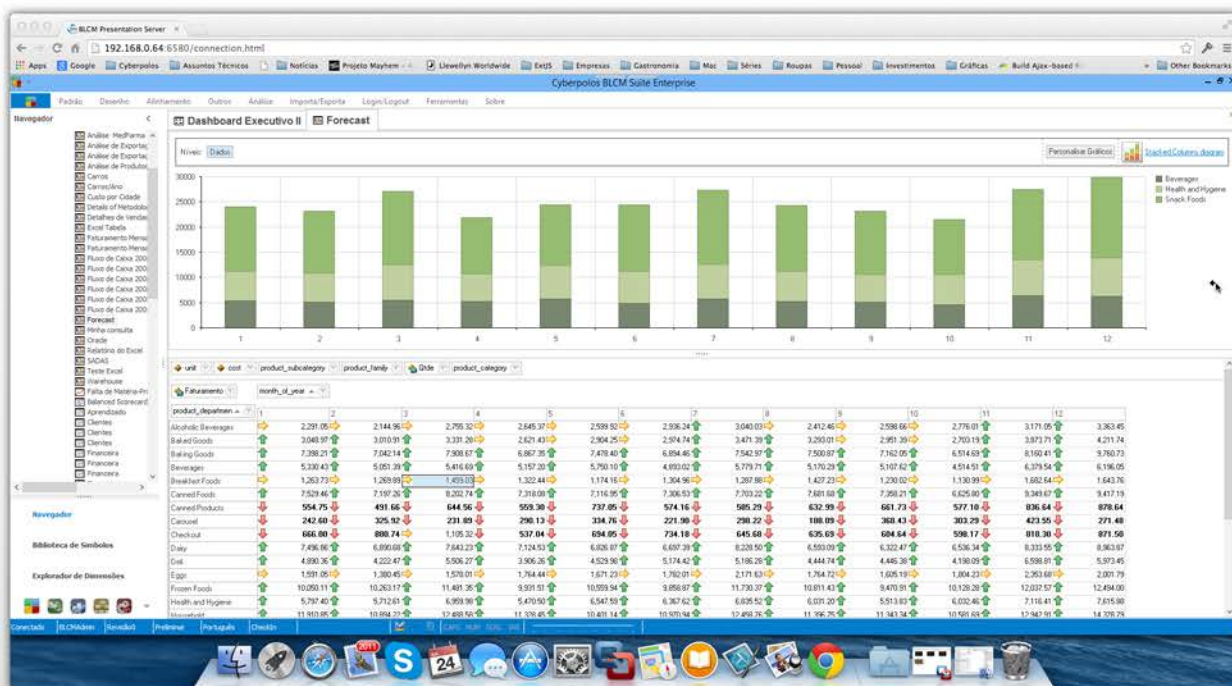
BLCM Presentation Server ×

192.168.0.64:6580/connection.html

Apps Google Cyberpolos Assuntos Técnicos Notícias Projeto Mayhem Llewellyn Worldwide ExtJS Empresas Gastronomia Mac Séries Roupas Pessoal Investimentos Gráficas Build Ajax-based Other Bookmarks

Cyberpolos BLCM Suite Enterprise

Padrão Desenho Alinhamento Outros Análise Importa/Exporta Login/Logout Ferramentas Sobre

Navegador

Análise MedFarma
Análise de Exportaç
Análise de Exportaç
Análise de Produtos
Carros
CarrosJáno
Custo por Cidade
Details of Metodolo
Detalhes de Vendas
Excel Tabela
Faturamento Mensal
Faturamento Mensal
Fluxo de Caixa 200
Fluxo de Caixa 200
Fluxo de Caixa 200
Fluxo de Caixa 200
Fluxo de Caixa 200
Fluxo de Caixa 200
Forecast
Minha consulta
Oracle
Relatório do Excel
SADAS
Teste Excel
Warehouse
Falta de Matéria-Pri
Balanced Scorecard
Aprendizado
Clientes
Clientes
Clientes
Financeira
Financeira
Financeira

Navegador

Biblioteca de Símbolos

Explorador de Dimensões

Dashboard Executivo II Forecast

Nível: Dados

Personalizar Gráficos Stacked Column diagram

30000
25000
20000
15000
10000
5000
0

1 2 3 4 5 6 7 8 9 10 11 12

Beverages
Health and Hygiene
Snack Foods

unit cost product_subcategory product_family Qtde product_category

Faturamento month_of_year

| product_departmen | 1 | 2 | 3 | 4 | 5 | 6 | 7 | 8 | 9 | 10 | 11 | 12 |
|---|---|---|---|---|---|---|---|---|---|---|---|---|
| Alcoholic Beverages | 2,291.05 | 2,144.96 | 2,755.32 | 2,645.37 | 2,599.92 | 2,936.24 | 3,040.03 | 2,412.46 | 2,598.66 | 2,776.01 | 3,171.05 | 3,363.45 |
| Baked Goods | 3,048.97 | 3,010.91 | 3,331.20 | 2,621.43 | 2,904.25 | 2,974.74 | 3,471.39 | 3,293.01 | 2,951.39 | 2,703.19 | 3,873.71 | 4,211.74 |
| Baking Goods | 7,398.21 | 7,042.14 | 7,908.67 | 6,867.35 | 7,478.40 | 6,894.45 | 7,542.97 | 7,500.87 | 7,162.05 | 6,514.69 | 8,160.41 | 9,760.73 |
| Beverages | 5,330.43 | 5,051.39 | 5,416.69 | 5,157.20 | 5,750.10 | 4,893.02 | 5,779.71 | 5,170.29 | 5,107.62 | 4,514.51 | 6,379.54 | 6,196.05 |
| Breakfast Foods | 1,263.73 | 1,269.89 | 1,455.03 | 1,322.44 | 1,174.16 | 1,304.96 | 1,287.88 | 1,427.23 | 1,230.02 | 1,130.99 | 1,682.64 | 1,643.76 |
| Canned Foods | 7,529.46 | 7,197.26 | 8,202.74 | 7,318.08 | 7,116.95 | 7,306.53 | 7,703.22 | 7,681.68 | 7,358.21 | 6,625.80 | 9,349.67 | 9,417.19 |
| Canned Products | 554.75 | 491.66 | 644.56 | 559.30 | 737.05 | 574.16 | 585.29 | 632.99 | 661.73 | 577.10 | 836.64 | 878.64 |
| Carousel | 242.60 | 325.92 | 231.89 | 290.13 | 334.76 | 221.90 | 298.22 | 188.09 | 368.43 | 303.29 | 423.55 | 271.48 |
| Checkout | 666.80 | 880.74 | 1,105.32 | 537.04 | 694.05 | 734.18 | 645.68 | 635.69 | 604.64 | 598.17 | 818.30 | 871.58 |
| Dairy | 7,496.66 | 6,890.68 | 7,643.23 | 7,124.53 | 6,926.07 | 6,697.39 | 8,228.50 | 6,593.09 | 6,322.47 | 6,536.34 | 8,333.55 | 8,963.87 |
| Deli | 4,890.36 | 4,222.47 | 5,506.27 | 3,906.26 | 4,529.98 | 5,174.42 | 5,186.28 | 4,444.74 | 4,446.38 | 4,198.09 | 6,598.91 | 5,973.45 |
| Eggs | 1,591.05 | 1,380.45 | 1,578.01 | 1,764.44 | 1,671.23 | 1,782.01 | 2,171.63 | 1,764.72 | 1,605.19 | 1,804.23 | 2,353.68 | 2,001.79 |
| Frozen Foods | 10,050.11 | 10,263.17 | 11,481.35 | 9,931.51 | 10,559.94 | 9,856.87 | 11,730.37 | 10,811.43 | 9,470.91 | 10,128.28 | 12,037.57 | 12,494.00 |
| Health and Hygiene | 5,797.40 | 5,712.61 | 6,959.98 | 5,470.50 | 6,547.59 | 6,367.62 | 6,635.52 | 6,031.20 | 5,513.83 | 6,032.46 | 7,116.41 | 7,615.98 |
| Household | 11,810.85 | 10,858.22 | 12,498.58 | 11,326.45 | 10,401.14 | 10,970.94 | 12,458.75 | 11,396.75 | 11,343.34 | 10,581.63 | 12,942.91 | 14,328.79 |

Conectado BLCMAdmin Revisão Preliminar Português Checkin